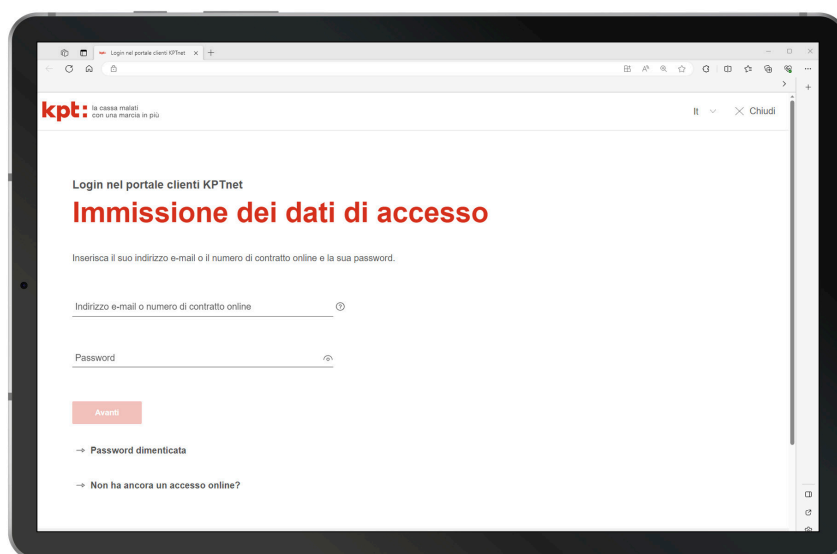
Login nel portale clienti KPTnet

kpt: la cassa malati con una marcia in più

It Chiudi

Login nel portale clienti KPTnet

Immissione dei dati di accesso

Inserisca il suo indirizzo e-mail o il numero di contratto online e la sua password.

Indirizzo e-mail o numero di contratto online

Password

Avanti

→ Password dimenticata

→ Non ha ancora un accesso online?